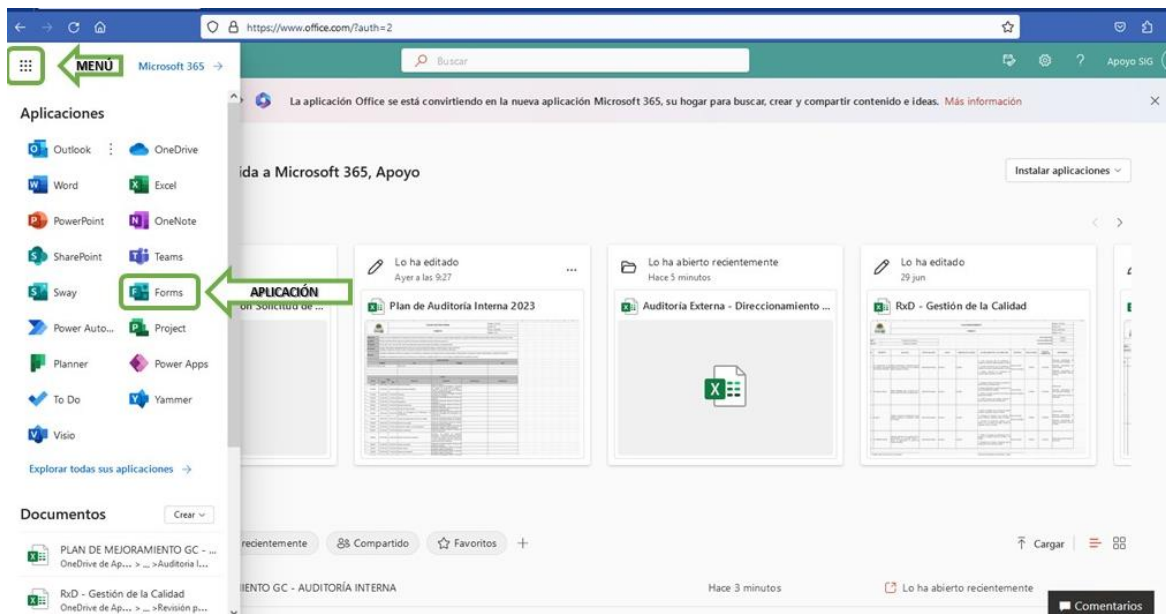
https://www.office.com/?auth=2

MENÚ

Microsoft 365 →

Buscar

Apoyo SIG

Aplicaciones

Outlook
OneDrive
Word
Excel
PowerPoint
OneNote
SharePoint
Teams
Sway
Forms
APLICACIÓN
Power Auto...
Project
Planner
Power Apps
To Do
Yammer
Visio

Explorar todas sus aplicaciones →

Documentos

Crear

PLAN DE MEJORAMIENTO GC - ...
OneDrive de Ap... > ... >Auditoria I...

RxD - Gestión de la Calidad
OneDrive de Ap... > ... >Revisión p...

La aplicación Office se está convirtiendo en la nueva aplicación Microsoft 365, su hogar para buscar, crear y compartir contenido e ideas. Más información

ida a Microsoft 365, Apoyo

Instalar aplicaciones

on Solicitud de ...

Lo ha editado
Ayer a las 9:27
Plan de Auditoría Interna 2023

Lo ha abierto recientemente
Hace 5 minutos
Auditoría Externa - Direccionamiento ...

Lo ha editado
29 jun
RxD - Gestión de la Calidad

recientemente
Compartido
Favoritos

Cargar

IENTO GC - AUDITORÍA INTERNA
Hace 3 minutos
Lo ha abierto recientemente

Comentarios